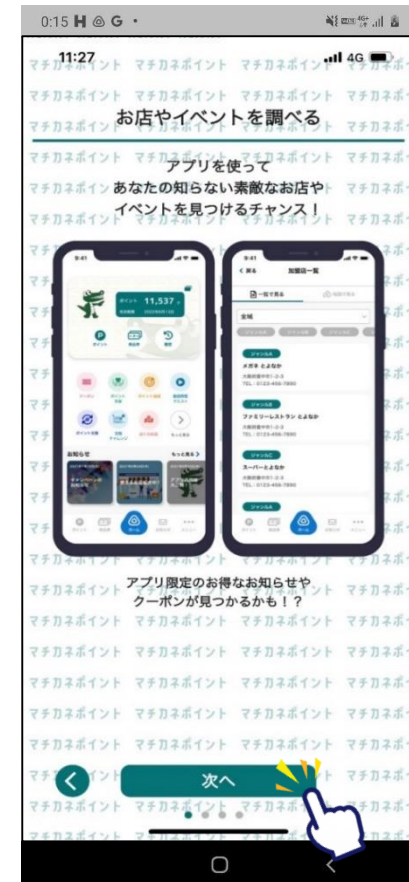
0:15 H ◎ G •

11:27 4G

マチカネポイント マチカネポイント マチカネポイント

お店やイベントを調べる

アプリを使って
あなたの知らない素敵なお店や
イベントを見つけるチャンス！

9:41
ポイント 11,537
P
ポイント
お知らせ
もっと見る

9:41
< 戻る 加盟店一覧
一覧で見る 地図で見る
全域
ジャンルA
メガネ とよなか
大阪府豊中市1-2-3
TEL：0123-456-7890
ジャンルA
ファミリーレストラン とよなか
大阪府豊中市1-2-3
TEL：0123-456-7890
ジャンルA
スーパー とよなか
大阪府豊中市1-2-3
TEL：0123-456-7890
ジャンルA

アプリ限定のお得なお知らせや
クーポンが見つかるかも！？

次へ